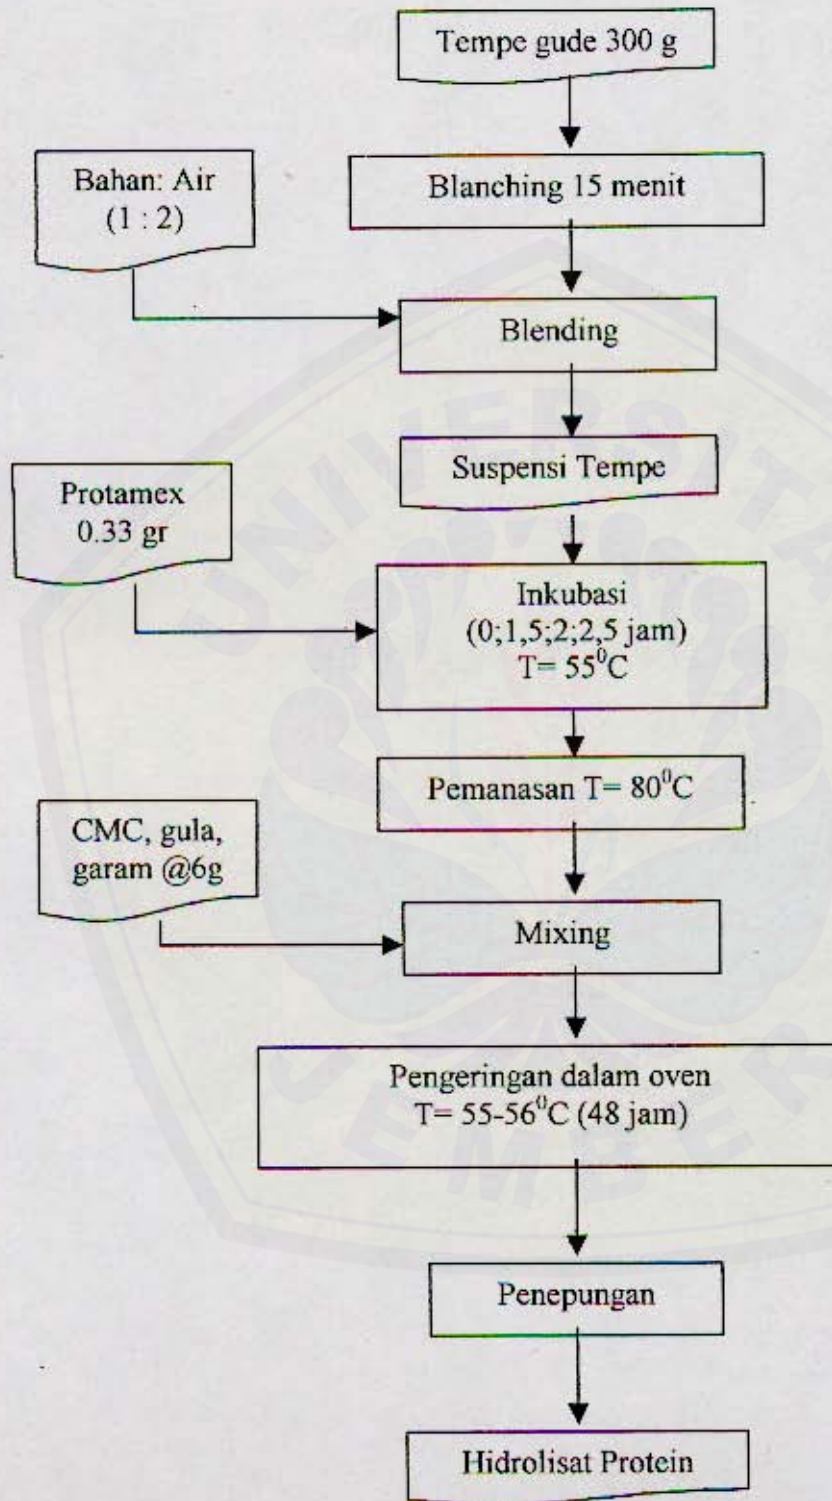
Tempe gude 300 g

Blanching 15 menit

Bahan: Air (1 : 2)

Blending

Suspensi Tempe

Protamex 0.33 gr

Inkubasi (0;1,5;2;2,5 jam) T= $55^0$C

Pemanasan T= $80^0$C

CMC, gula, garam @6g

Mixing

Pengeringan dalam oven T= 55-$56^0$C (48 jam)

Penepungan

Hidrolisat Protein